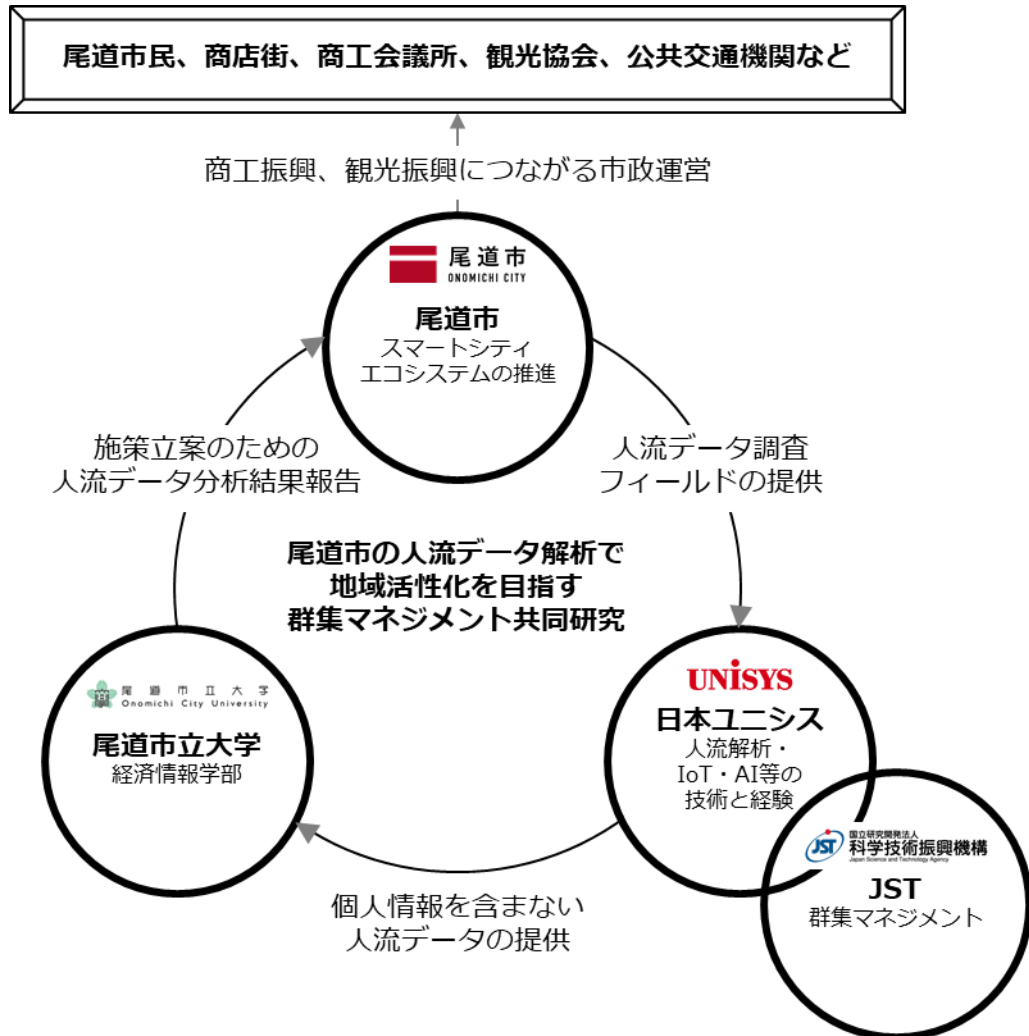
尾道市民、商店街、商工会議所、観光協会、公共交通機関など

商工振興、観光振興につながる市政運営

尾道市
ONOMICHI CITY

尾道市
スマートシティ
エコシステムの推進

施策立案のための
人流データ分析結果報告

人流データ調査
フィールドの提供

尾道市の人流データ解析で
地域活性化を目指す
群集マネジメント共同研究

尾道市立大学
Onomichi City University

尾道市立大学
経済情報学部

UNISYS

日本ユニシス
人流解析・
IoT・AI等の
技術と経験

国立研究開発法人
科学技術振興機構
Japan Science and Technology Agency

JST
群集マネジメント

個人情報を含まない
人流データの提供